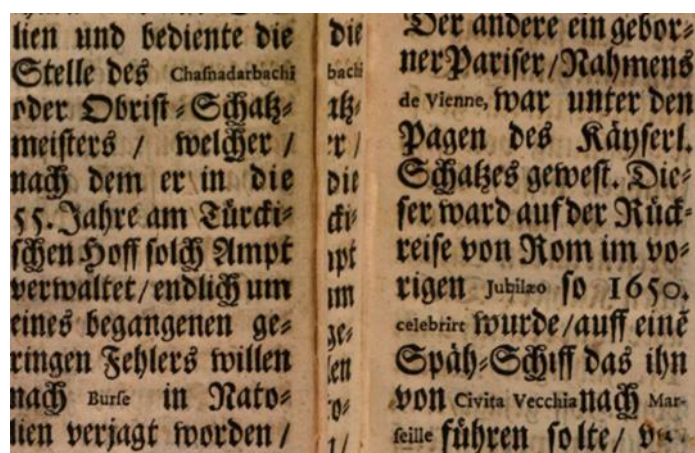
lien und bediente die Stelle des Chasnadarbachi oder Obrist-Schatzmeisters / welcher / nach dem er in die 55. Jahre am Türckischen Hoff solch Ampt verwaltet / endlich um eines begangenen geringen Fehlers willen nach Burse in Natolien verjagt worden /

die
bachi
atz-
r /
die
ürcki-
mpt
um
ge-
len
to-
/

Der andere ein gebohrner Pariser / Nahmens de Vienne, war unter den Pagen des Käyserl. Schatzes gewest. Dieser ward auf der Rückreise von Rom im vorigen Jubilæo so 1650. celebrirt wurde / auff eine Spähe-Schiff das ihn von Civita Vecchia nach Marseille führen solte / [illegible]